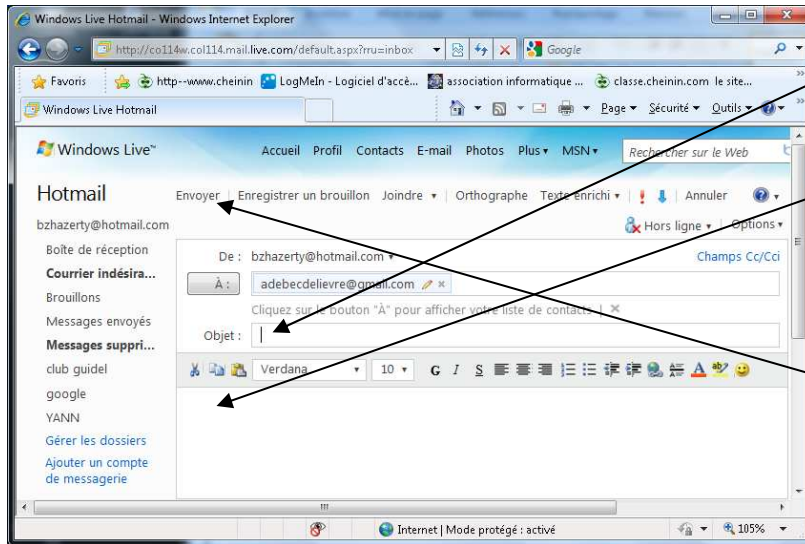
Windows Live Hotmail - Windows Internet Explorer

http://co114w.col114.mail.live.com/default.aspx?rru=inbox

Google

Favoris | http--www.cheinin | LogMeIn - Logiciel d'accè... | association informatique ... | classe.cheinin.com le site...

Windows Live Hotmail

Page ▾ Sécurité ▾ Outils ▾

Windows Live™

Accueil Profil Contacts E-mail Photos Plus ▾ MSN ▾

Rechercher sur le Web

Hotmail

Envoyer | Enregistrer un brouillon Joindre ▾ | Orthographe Texte enrichi ▾ | ! | Annuler

bzhazerty@hotmail.com

Hors ligne ▾ | Options ▾

Boîte de réception

Courrier indésira...

Brouillons

Messages envoyés

Messages suppri...

club guidel

google

YANN

Gérer les dossiers

Ajouter un compte de messagerie

De : bzhazerty@hotmail.com ▾

Champs Cc/Cci

À :

adebecdelievre@gmail.com

Cliquez sur le bouton "À" pour afficher votre liste de contacts |

Objet :

Verdana 10 G I S

Internet | Mode protégé : activé

105%